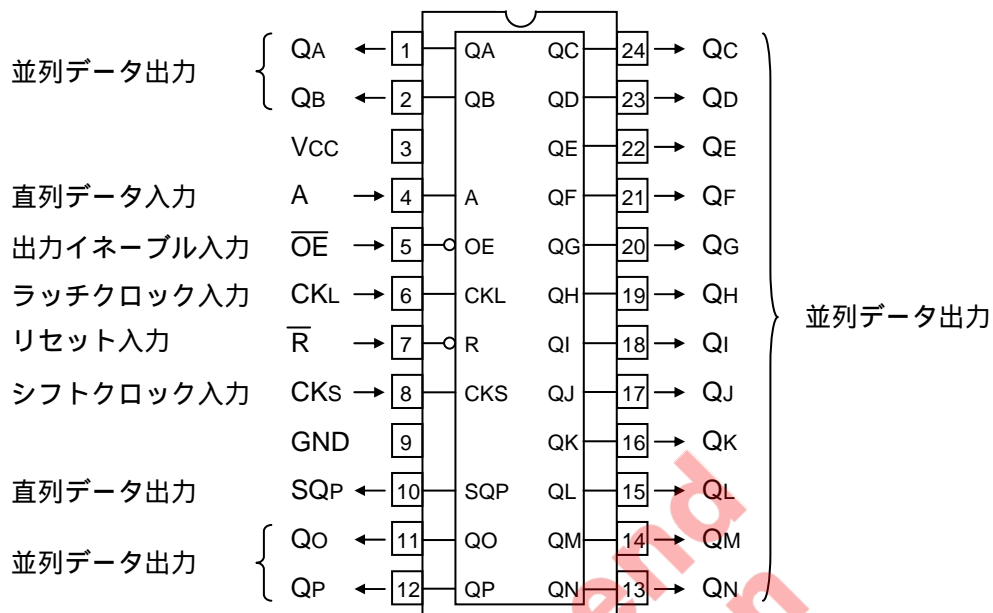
並列データ出力 QA 1 QA QC 24 QC
QB 2 QB QD 23 QD
VCC 3 QE 22 QE
直列データ入力 A 4 A QF 21 QF
出力イネーブル入力 $\overline{OE}$ 5 OE QG 20 QG
ラッチクロック入力 CKL 6 CKL QH 19 QH
リセット入力 $\overline{R}$ 7 R QI 18 QI
シフトクロック入力 CKS 8 CKS QJ 17 QJ
GND 9 QK 16 QK
直列データ出力 SQP 10 SQP QL 15 QL
並列データ出力 QO 11 QO QM 14 QM
QP 12 QP QN 13 QN

並列データ出力